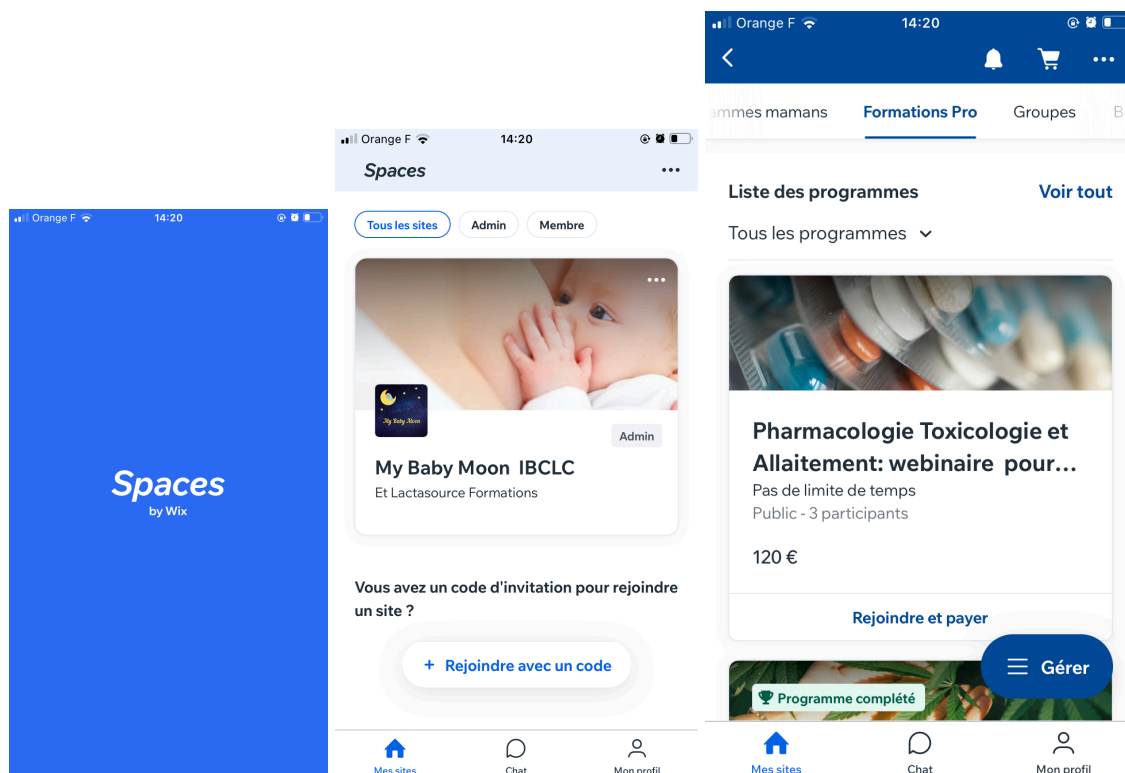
Orange F 14:20

Spaces
by Wix

Orange F 14:20
Spaces ...

Tous les sites Admin Membre

My Baby Moon

Admin

My Baby Moon IBCLC
Et Lactasource Formations

Vous avez un code d'invitation pour rejoindre un site ?

+ Rejoindre avec un code

Mes sites Chat Mon profil

Orange F 14:20

mmes mamans Formations Pro Groupes B

Liste des programmes Voir tout
Tous les programmes

Pharmacologie Toxicologie et Allaitement: webinaire pour…
Pas de limite de temps
Public - 3 participants

120 €

Rejoindre et payer

Gérer

Programme complété

Mes sites Chat Mon profil